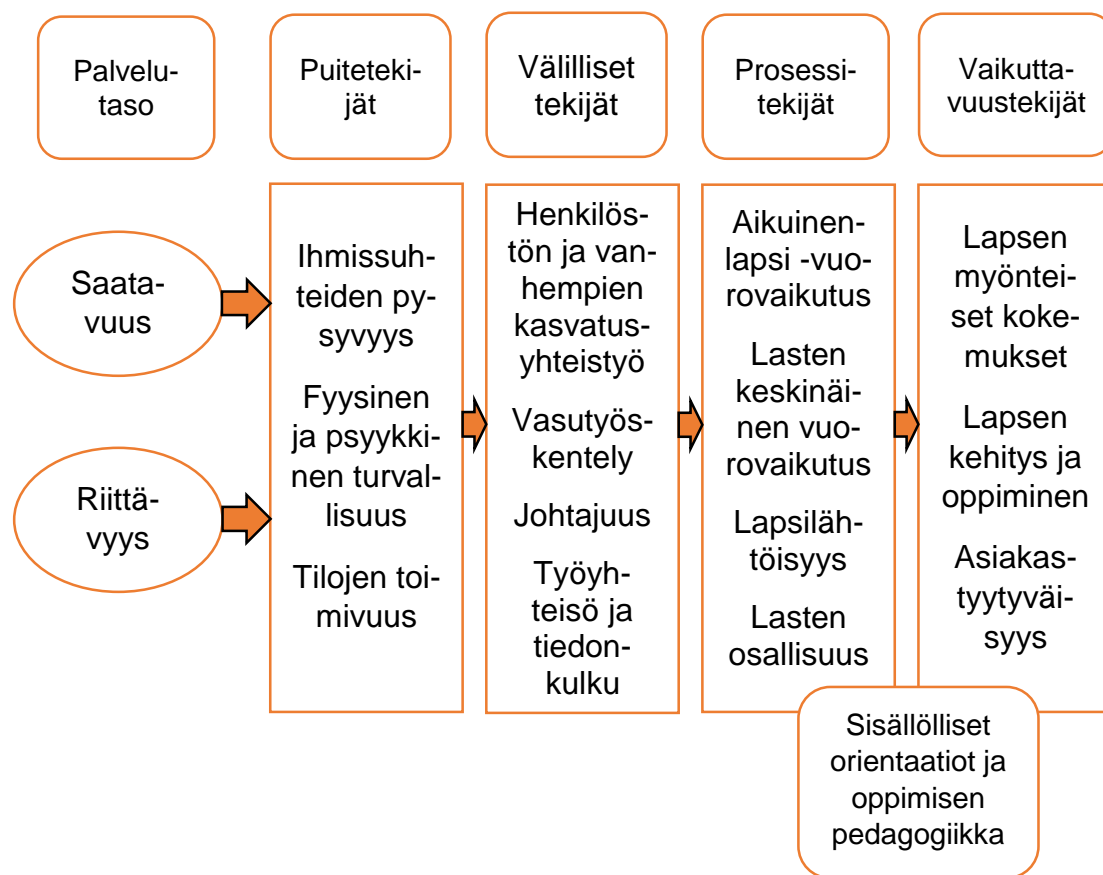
Palvelutaso

Puitetekijät

Välilliset tekijät

Prosessitekijät

Vaikuttavuustekijät

Saatavuus

Riittävyys

Ihmissuhteiden pysyvyys

Fyysinen ja psyykkinen turvallisuus

Tilojen toimivuus

Henkilöstön ja vanhempien kasvatusyhteistyö

Vasutyöskentely

Johtajuus

Työyhteisö ja tiedonkulku

Aikuinen-lapsi -vuorovaikutus

Lasten keskinäinen vuorovaikutus

Lapsilähtöisyys

Lasten osallisuus

Lapsen myönteiset kokemukset

Lapsen kehitys ja oppiminen

Asiakastyytyväisyys

Sisällölliset orientaatiot ja oppimisen pedagogiikka